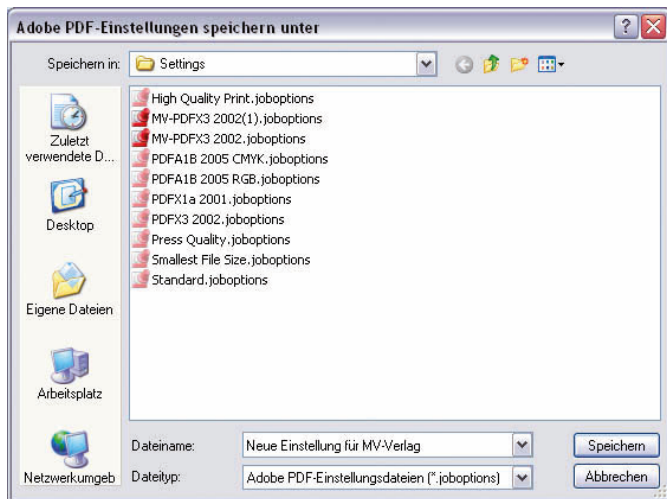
Adobe PDF-Einstellungen speichern unter

Speichern in: Settings

Zuletzt verwendete D...
Desktop
Eigene Dateien
Arbeitsplatz
Netzwerkumgeb

High Quality Print.joboptions
MV-PDFX3 2002(1).joboptions
MV-PDFX3 2002.joboptions
PDFA1B 2005 CMYK.joboptions
PDFA1B 2005 RGB.joboptions
PDFX1a 2001.joboptions
PDFX3 2002.joboptions
Press Quality.joboptions
Smallest File Size.joboptions
Standard.joboptions

Dateiname: Neue Einstellung für MV-Verlag
Dateityp: Adobe PDF-Einstellungsdateien (*.joboptions)

Speichern
Abbrechen